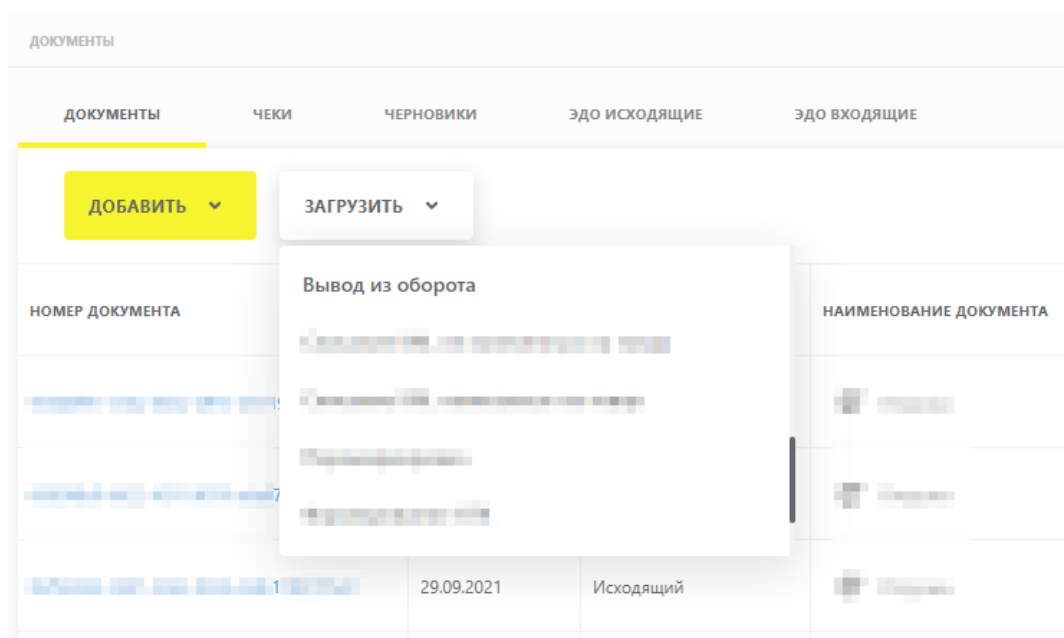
ДОКУМЕНТЫ

ДОКУМЕНТЫ ЧЕКИ ЧЕРНОВИКИ ЭДО ИСХОДЯЩИЕ ЭДО ВХОДЯЩИЕ

ДОБАВИТЬ ЗАГРУЗИТЬ

Вывод из оборота
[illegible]
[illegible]
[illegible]
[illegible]

| НОМЕР ДОКУМЕНТА | | | НАИМЕНОВАНИЕ ДОКУМЕНТА |
|---|---|---|---|
| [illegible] | | | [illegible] |
| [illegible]7 | | | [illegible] |
| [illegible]1 | 29.09.2021 | Исходящий | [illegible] |